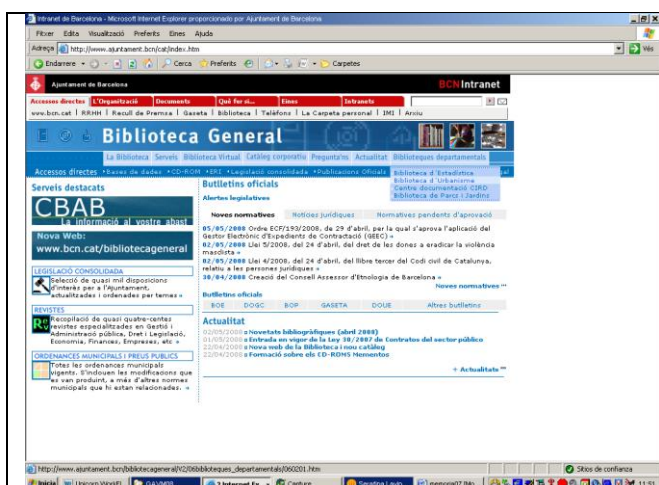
Intranet de Barcelona - Microsoft Internet Explorer proporcionado por Ajuntament de Barcelona

Fitxer Edita Visualització Preferits Eines Ajuda

Adreça http://www.ajuntament.bcn/cat/index.htm

Vés

Endarrere Cerca Preferits Carpetes

Ajuntament de Barcelona

BCN Intranet

Accessos directes L'Organització Documents Què fer si... Eines Intranets

www.bcn.cat | RRHH | Recull de Premsa | Gaseta | Biblioteca | Telèfons | La Carpeta personal | IMI | Arxiu

Biblioteca General

La Biblioteca Serveis Biblioteca Virtual Catàleg corporatiu Pregunta'ns Actualitat Biblioteques departamentals

Accessos directes • Bases de dades • CD-ROM • ERI • Legislació consolidada • Publicacions Oficials

Biblioteca d'Estadística
Biblioteca d'Urbanisme
Centre documentació CIRD
Biblioteca de Parcs i Jardins

Serveis destacats

CBAB
La informació al vostre abast

Nova Web:
www.bcn.cat/bibliotecageneral

LEGISLACIÓ CONSOLIDADA
Selecció de quasi mil disposicions d'interès per a l'Ajuntament, actualitzades i ordenades per temes »

REVISTES
Recopilació de quasi quatre-centes revistes especialitzades en Gestió i Administració pública, Dret i Legislació, Economia, Finances, Empreses, etc »

ORDENANCES MUNICIPALS I PREUS PÚBLICS
Totes les ordenances municipals vigents. S'indiquen les modificacions que es van produint, a més d'altres normes municipals que hi estan relacionades. »

Butlletins oficials

Alertes legislatives

Novetats normatives | Notícies jurídiques | Normatives pendents d'aprovació

05/05/2008 Ordre ECF/193/2008, de 29 d'abril, per la qual s'aprova l'aplicació del Gestor Electrònic d'Expedients de Contractació (GEEC) »
02/05/2008 Llei 5/2008, del 24 d'abril, del dret de les dones a eradicar la violència masclista »
02/05/2008 Llei 4/2008, del 24 d'abril, del llibre tercer del Codi civil de Catalunya, relatiu a les persones jurídiques »
30/04/2008 Creació del Consell Assessor d'Etnologia de Barcelona »

Noves normatives »

Butlletins oficials

BOE | DOGC | BOP | GASETA | DOUE | Altres butlletins

Actualitat

02/05/2008 » Novetats bibliogràfiques (abril 2008)
01/05/2008 » Entrada en vigor de la Ley 30/2007 de Contratos del sector público
22/04/2008 » Nova web de la Biblioteca i nou catàleg
22/04/2008 » Formació sobre els CD-ROMS Mementos

+ Actualitat »

http://www.ajuntament.bcn/bibliotecageneral/N2/0biblioteques_departamentals/060201.htm

Sitios de confianza

Inicio | Unicorn WorkFl | GAVMOB | 2 Internet Ex | Captura | Serafina Lavin | memoria07 Bib | 11:51